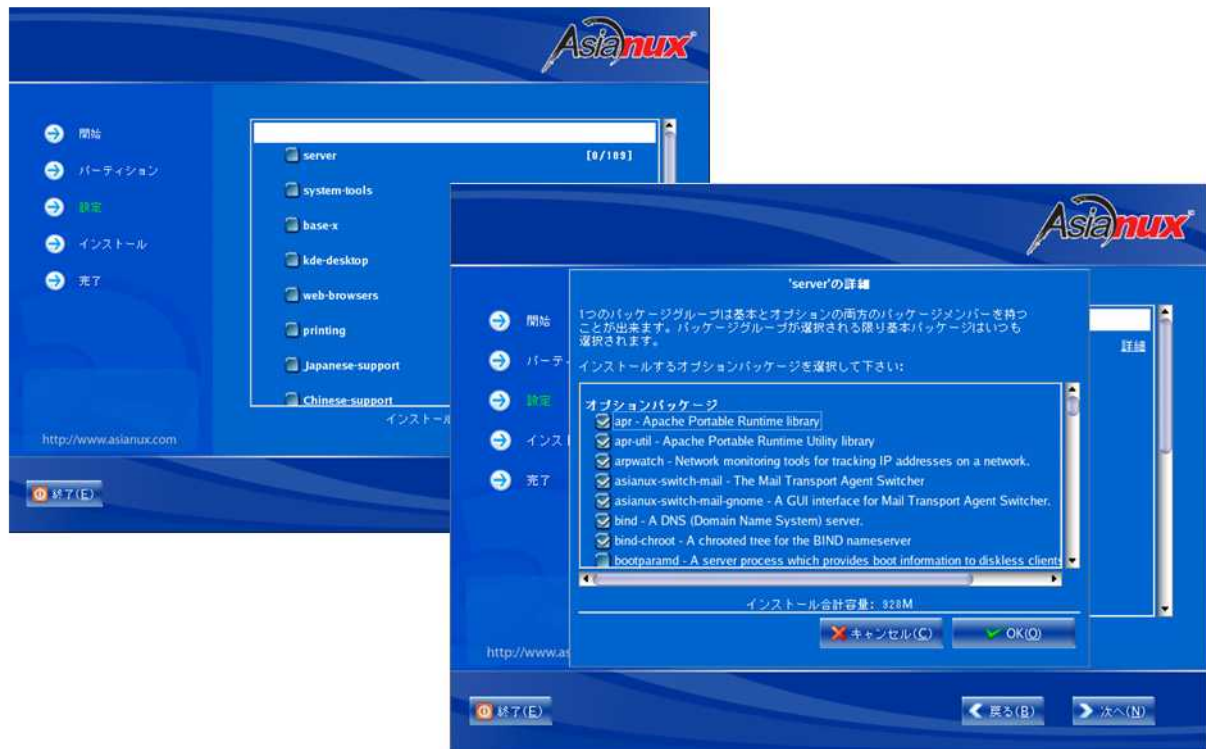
Asianux

開始
パーティション
設定
インストール
完了

server [0/109]
system-tools
base-x
kde-desktop
web-browsers
printing
Japanese-support
Chinese-support

インストール

http://www.asianux.com

終了(E)

Asianux

開始
パーティ
設定
インスト
完了

詳細

'server'の詳細

1つのパッケージグループは基本とオプションの両方のパッケージメンバーを持つことが出来ます。パッケージグループが選択される限り基本パッケージはいつも選択されます。

インストールするオプションパッケージを選択して下さい:

オプションパッケージ
apr - Apache Portable Runtime library
apr-util - Apache Portable Runtime Utility library
arpwatch - Network monitoring tools for tracking IP addresses on a network.
asianux-switch-mail - The Mail Transport Agent Switcher
asianux-switch-mail-gnome - A GUI interface for Mail Transport Agent Switcher.
bind - A DNS (Domain Name System) server.
bind-chroot - A chrooted tree for the BIND nameserver
bootparamd - A server process which provides boot information to diskless clients

インストール合計容量: 928M

キャンセル(C)
OK(O)

http://www.as

終了(E)
戻る(B)
次へ(N)